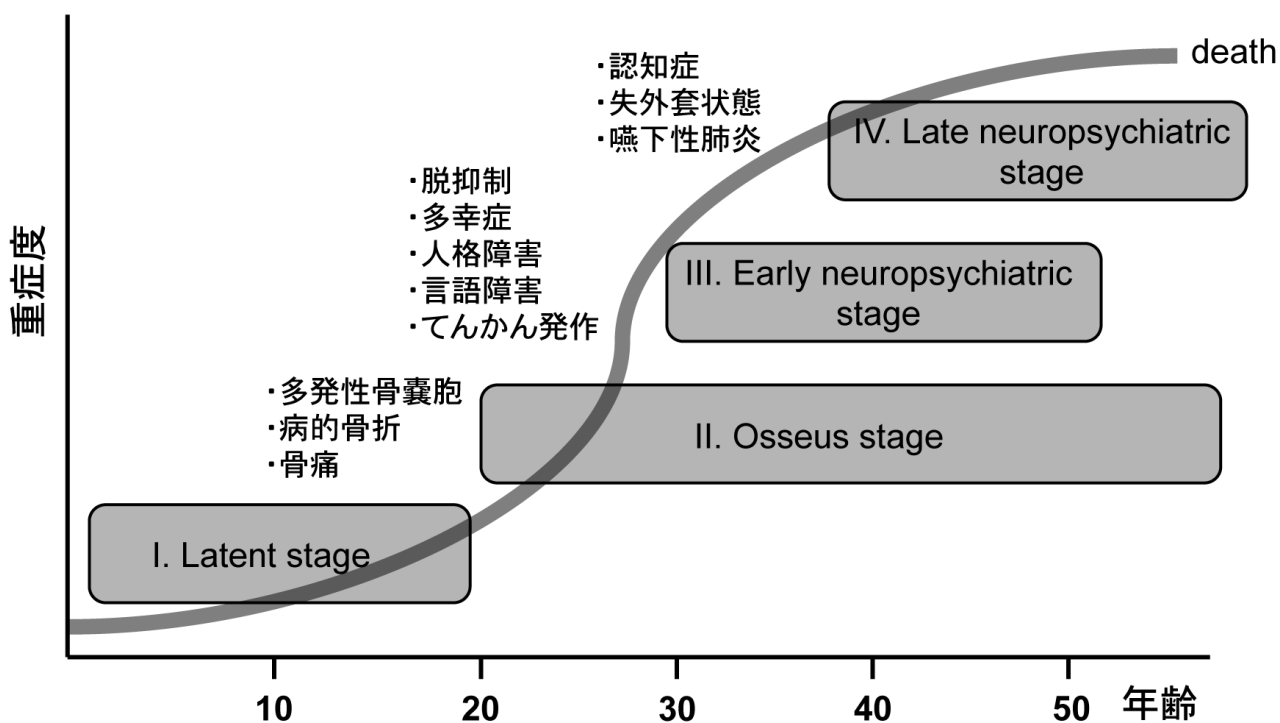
・認知症
・失外套状態
・嚥下性肺炎

death

IV. Late neuropsychiatric stage

・脱抑制
・多幸症
・人格障害
・言語障害
・てんかん発作

重症度

III. Early neuropsychiatric stage

・多発性骨嚢胞
・病的骨折
・骨痛

II. Osseus stage

I. Latent stage

10
20
30
40
50
年齢